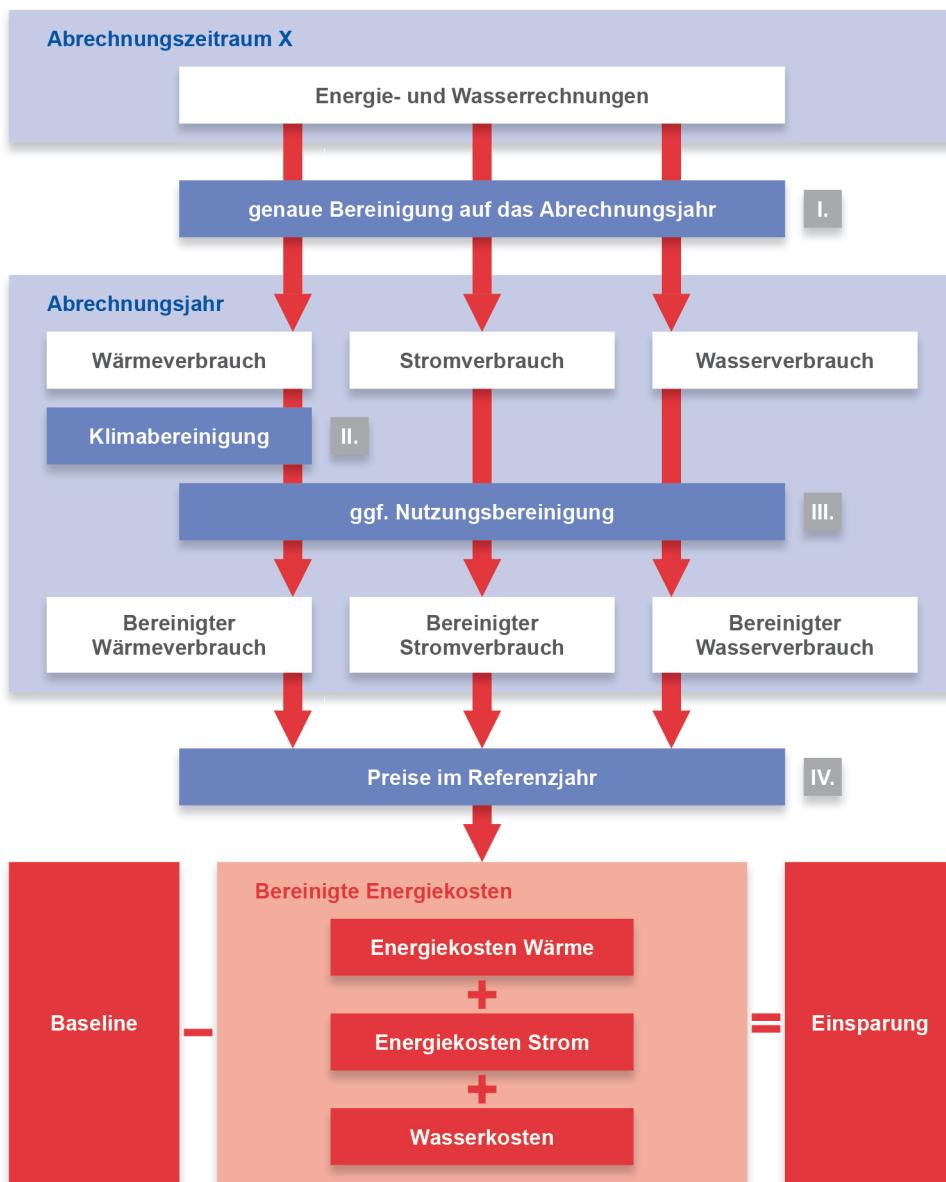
Abrechnungszeitraum X

Energie- und Wasserrechnungen

genaue Bereinigung auf das Abrechnungsjahr

I.

Abrechnungsjahr

Wärmeverbrauch

Stromverbrauch

Wasserverbrauch

Klimabereinigung

II.

ggf. Nutzungsbereinigung

III.

Bereinigter Wärmeverbrauch

Bereinigter Stromverbrauch

Bereinigter Wasserverbrauch

Preise im Referenzjahr

IV.

Baseline

−

Bereinigte Energiekosten

Energiekosten Wärme

+

Energiekosten Strom

+

Wasserkosten

=

Einsparung